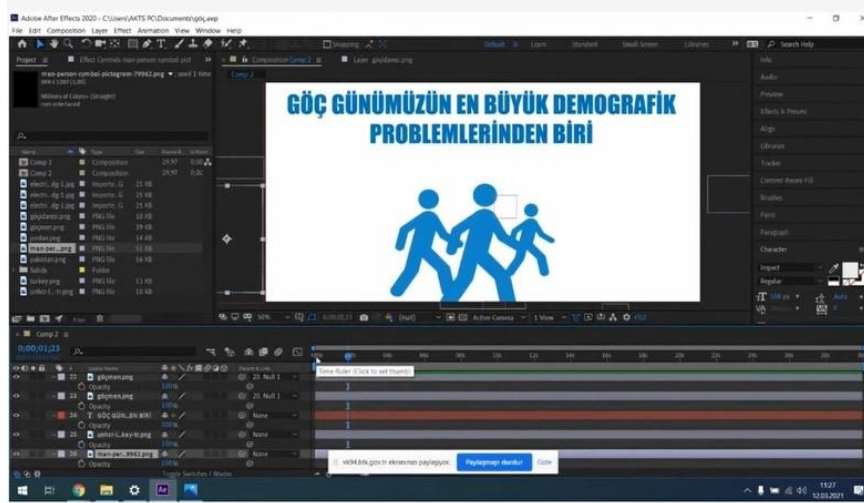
Adobe After Effects 2020 - C:\Users\AKTS PC\Documents\göç.aep

File Edit Composition Layer Effect Animation View Window Help

Snapping

Default Learn Standard Small Screen Libraries Search Help

Project ≡ Effect Controls man-person-symbol-pict

man-person-symbol-pictogram-79962.png ▾, used 1 time

Millions of Colors+ (Straight)
non-interlaced

Composition Comp 2 ≡ Layer göçidaresi.png

Comp 2

Name Type Size Frame R...

Comp 1 Composition 29,97
Comp 2 Composition 29,97
electri...dg-1.jpg Importe...G 25 KB
electri...dg-1.jpg Importe...G 25 KB
electri...dg-1.jpg Importe...G 25 KB
göçidaresi.png PNG file 10 KB
göçmen.png PNG file 19 KB
jordan.png PNG file 14 KB
man-per....png PNG file 12 KB
pakistan.png PNG file 16 KB
Solids Folder
turkey.png PNG file 13 KB
yeller-(...n).png PNG file 10 KB

GÖÇ GÜNÜMÜZÜN EN BÜYÜK DEMOGRAFİK PROBLEMLERİNDEN BİRİ

50% (Half) Active Camera 1 View +0,0

Info
Audio
Preview
Effects & Presets
Align
Libraries
Tracker
Content-Aware Fill
Brushes
Paint
Paragraph
Character

Impact
Regular
108 px
Auto

Comp 2 ≡

0;00;01;23

Source Name Parent & Link

22 göçmen.png 20. Null 1
Opacity 100%
23 göçmen.png 20. Null 1
Opacity 100%
24 T GÖÇ GÜN...EN BİRİ None
Opacity 100%
25 yeller-(...bay-ir.png None
Opacity 100%
26 man-per...9962.png None
Opacity 100%

Time Ruler (Click to set thumb)

Toggle Switches / Modes

vk94.btk.gov.tr ekranınızı paylaşıyor. Paylaşmayı durdur Gizle

11:27
12.03.2021